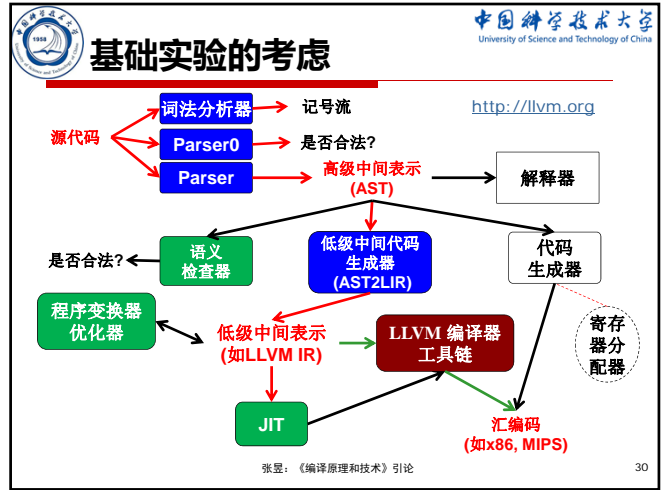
中国科学技术大学
University of Science and Technology of China

1958

基础实验的考虑

http://llvm.org

源代码

词法分析器

记号流

Parser0

是否合法?

Parser

高级中间表示
(AST)

解释器

语义
检查器

是否合法?

低级中间代码
生成器
(AST2LIR)

代码
生成器

程序变换器
优化器

低级中间表示
(如LLVM IR)

LLVM 编译器
工具链

寄存
器分
配器

JIT

汇编码
(如x86, MIPS)

张昱:《编译原理和技术》引论

30